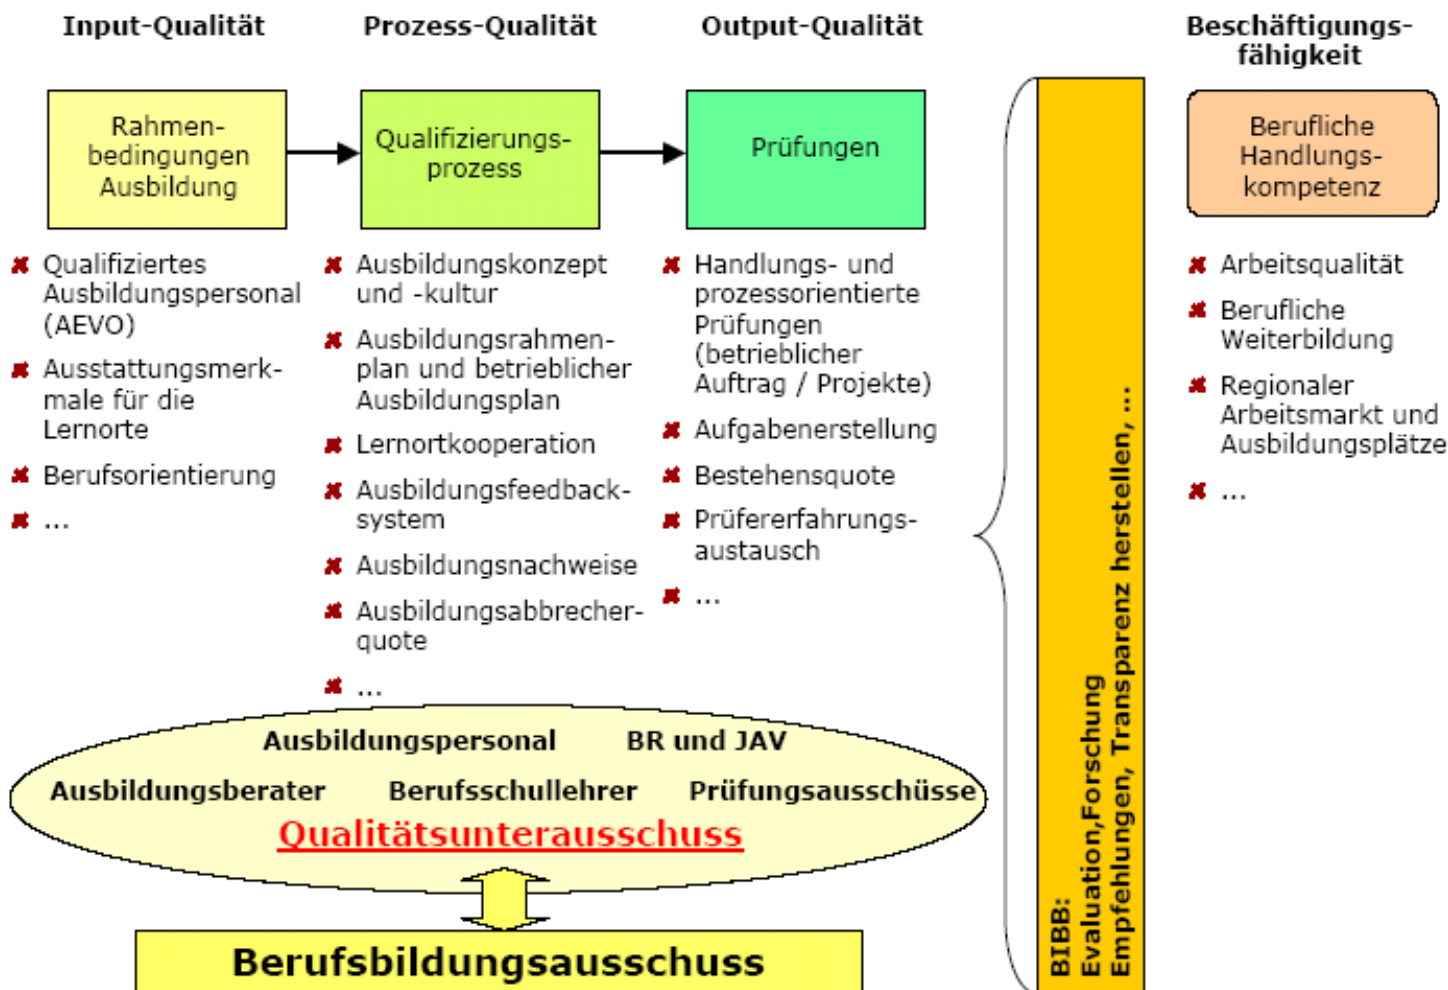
Input-Qualität

Prozess-Qualität

Output-Qualität

Beschäftigungsfähigkeit

Rahmenbedingungen Ausbildung

Qualifizierungsprozess

Prüfungen

Berufliche Handlungskompetenz

- Qualifiziertes Ausbildungspersonal (AEVO)
- Ausstattungsmerkmale für die Lernorte
- Berufsorientierung
- ...

- Ausbildungskonzept und -kultur
- Ausbildungsrahmenplan und betrieblicher Ausbildungsplan
- Lernortkooperation
- Ausbildungsfeedbacksystem
- Ausbildungsnachweise
- Ausbildungsabbrecherquote
- ...

- Handlungs- und prozessorientierte Prüfungen (betrieblicher Auftrag / Projekte)
- Aufgabenerstellung
- Bestehensquote
- Prüfererfahrungsaustausch
- ...

- Arbeitsqualität
- Berufliche Weiterbildung
- Regionaler Arbeitsmarkt und Ausbildungsplätze
- ...

Ausbildungspersonal BR und JAV

Ausbildungsberater Berufsschullehrer Prüfungsausschüsse

Qualitätsunterausschuss

Berufsbildungsausschuss

BIBB: Evaluation,Forschung Empfehlungen, Transparenz herstellen, ...